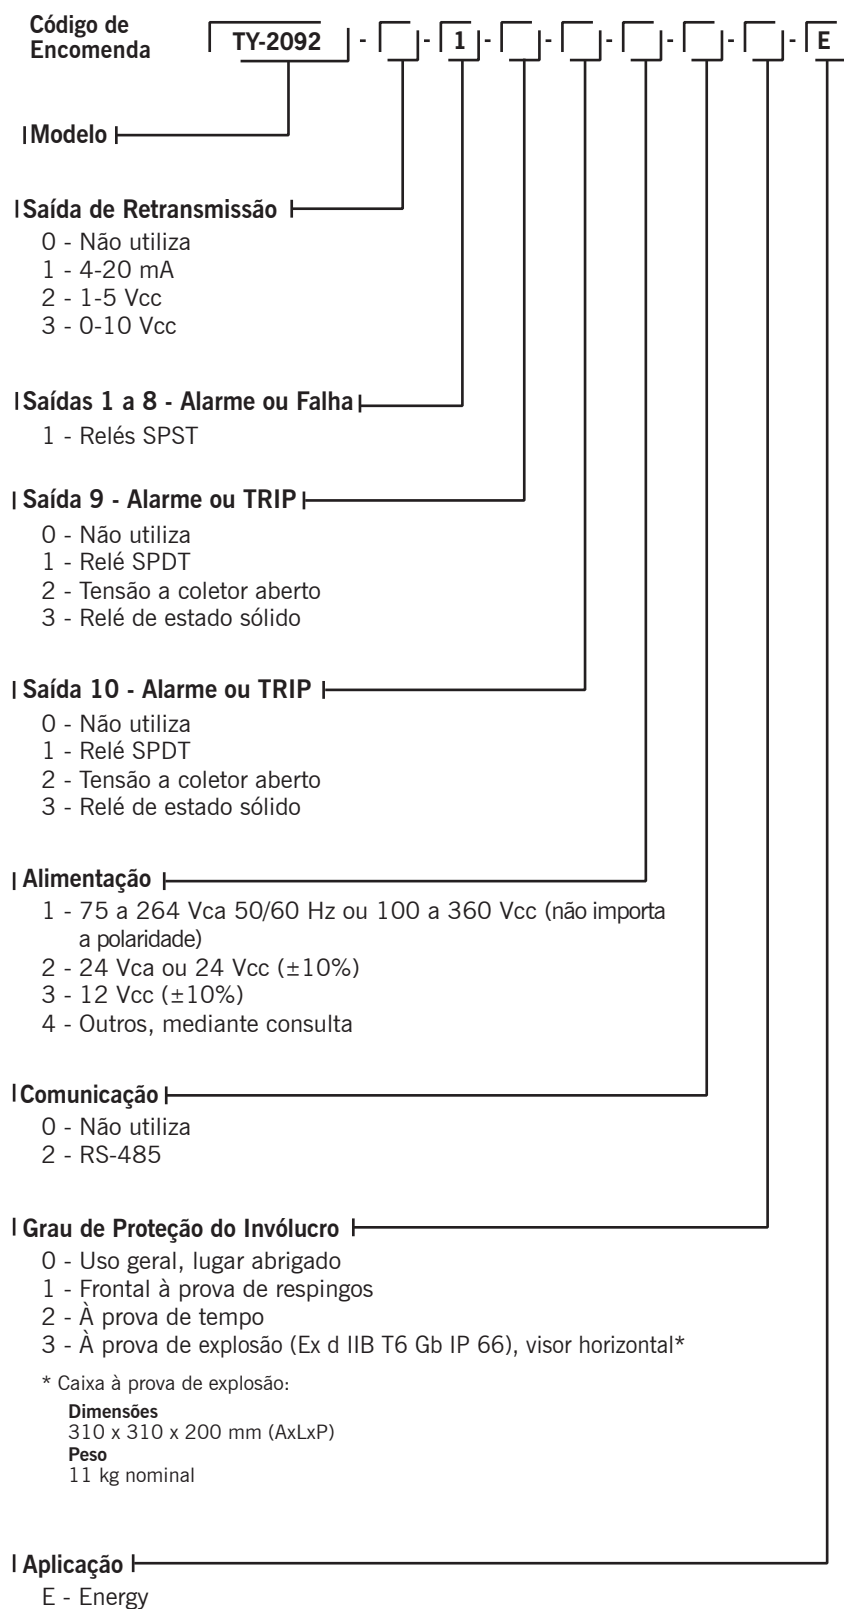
Código de Encomenda TY-2092 - - 1 - - - - - - E

Modelo

Saída de Retransmissão
0 - Não utiliza
1 - 4-20 mA
2 - 1-5 Vcc
3 - 0-10 Vcc

Saídas 1 a 8 - Alarme ou Falha
1 - Relés SPST

Saída 9 - Alarme ou TRIP
0 - Não utiliza
1 - Relé SPDT
2 - Tensão a coletor aberto
3 - Relé de estado sólido

Saída 10 - Alarme ou TRIP
0 - Não utiliza
1 - Relé SPDT
2 - Tensão a coletor aberto
3 - Relé de estado sólido

Alimentação
1 - 75 a 264 Vca 50/60 Hz ou 100 a 360 Vcc (não importa a polaridade)
2 - 24 Vca ou 24 Vcc (±10%)
3 - 12 Vcc (±10%)
4 - Outros, mediante consulta

Comunicação
0 - Não utiliza
2 - RS-485

Grau de Proteção do Invólucro
0 - Uso geral, lugar abrigado
1 - Frontal à prova de respingos
2 - À prova de tempo
3 - À prova de explosão (Ex d IIB T6 Gb IP 66), visor horizontal*

* Caixa à prova de explosão:
Dimensões
310 x 310 x 200 mm (AxLxP)
Peso
11 kg nominal

Aplicação
E - Energy